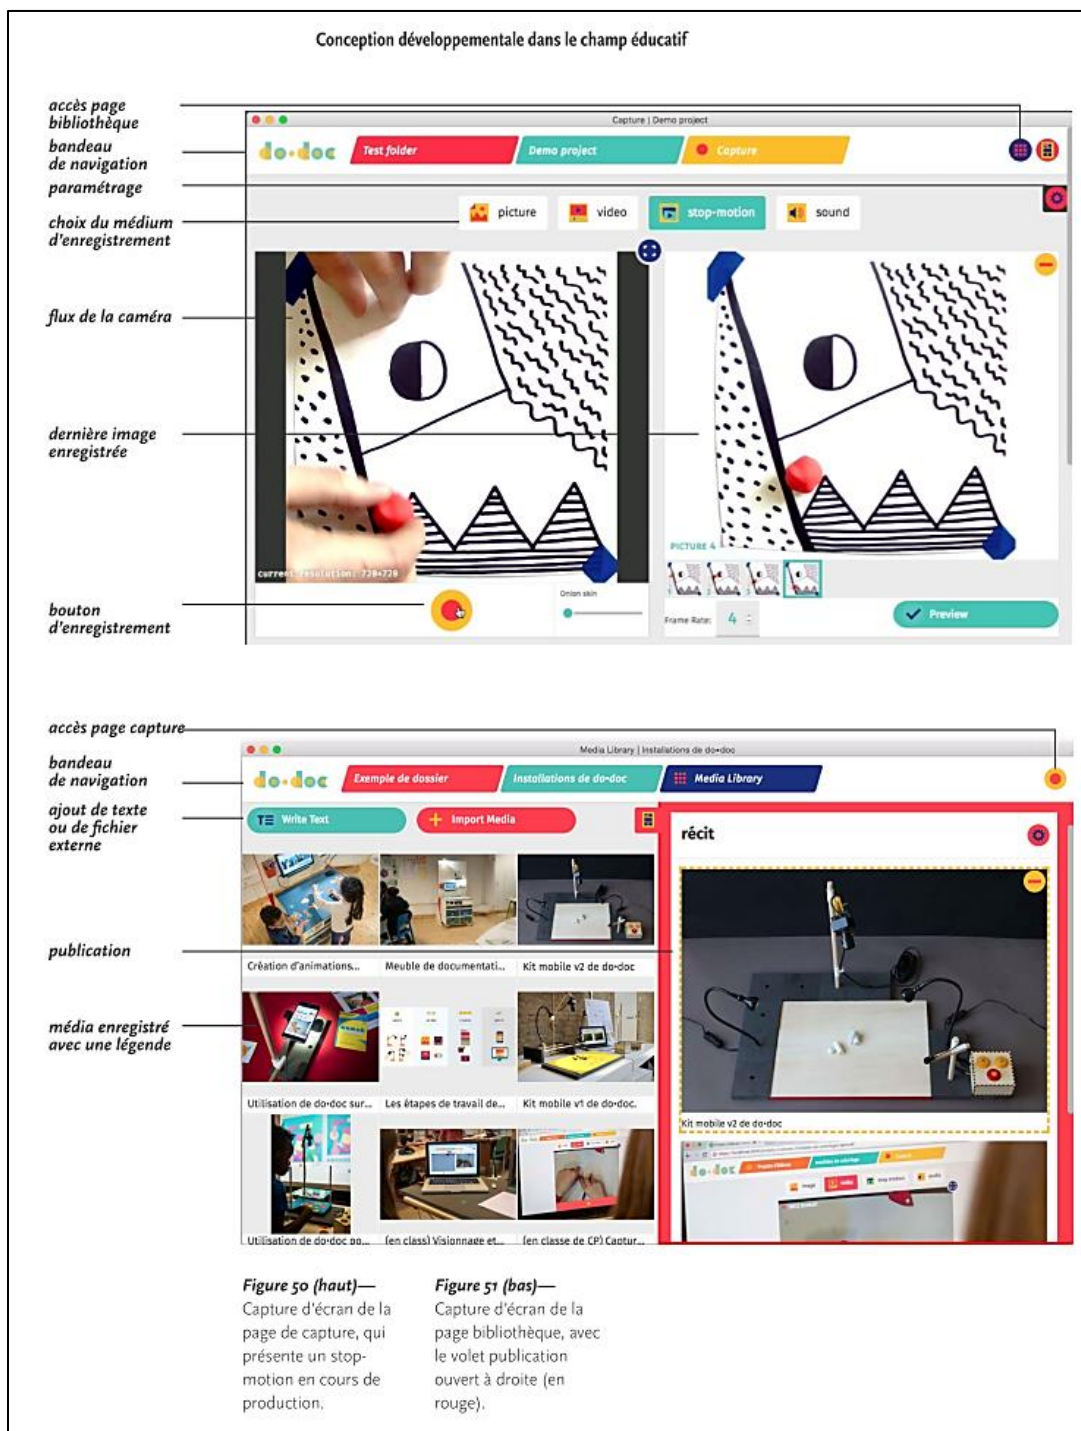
Conception développementale dans le champ éducatif

accès page bibliothèque

bandeau de navigation

paramétrage

choix du médium d'enregistrement

flux de la caméra

dernière image enregistrée

bouton d'enregistrement

Capture | Demo project

do•doc

Test folder

Demo project

Capture

picture

video

stop-motion

sound

current resolution: 720×720

Onion skin

PICTURE 4

Frame Rate: 4

Preview

accès page capture

bandeau de navigation

ajout de texte ou de fichier externe

publication

média enregistré avec une légende

Media Library | Installations de do•doc

do•doc

Exemple de dossier

Installations de do-doc

Media Library

Write Text

Import Media

récit

Création d'animations...

Meuble de documentati...

Kit mobile v2 de do-doc

Utilisation de do-doc sur...

Les étapes de travail de...

Kit mobile v1 de do-doc.

Utilisation de do-doc po...

(en class) Visionnage et...

(en classe de CP) Captur...

Kit mobile v2 de do•doc

Figure 50 (haut)— Capture d'écran de la page de capture, qui présente un stop-motion en cours de production.

Figure 51 (bas)— Capture d'écran de la page bibliothèque, avec le volet publication ouvert à droite (en rouge).